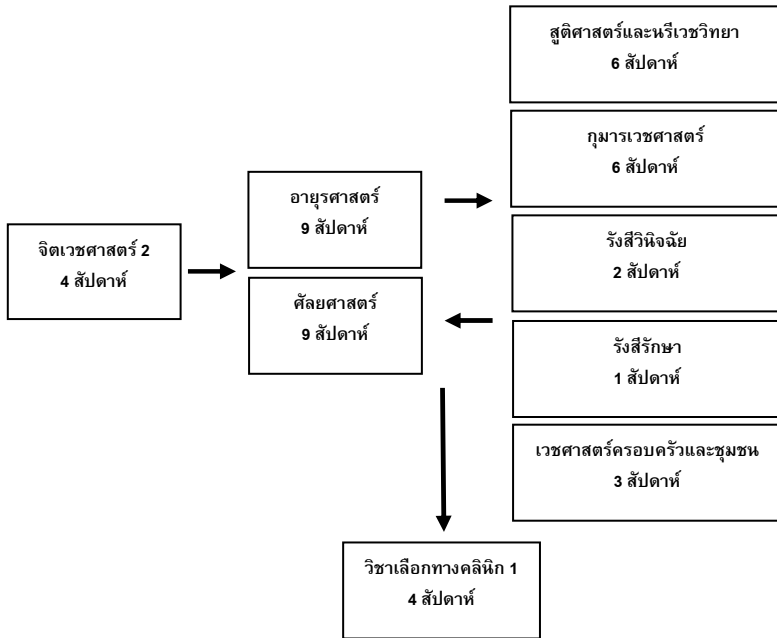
สูติศาสตร์และนรีเวชวิทยา
6 สัปดาห์

กุมารเวชศาสตร์
6 สัปดาห์

จิตเวชศาสตร์ 2
4 สัปดาห์

อายุรศาสตร์
9 สัปดาห์

ศัลยศาสตร์
9 สัปดาห์

รังสีวินิจฉัย
2 สัปดาห์

รังสีรักษา
1 สัปดาห์

เวชศาสตร์ครอบครัวและชุมชน
3 สัปดาห์

วิชาเลือกทางคลินิก 1
4 สัปดาห์